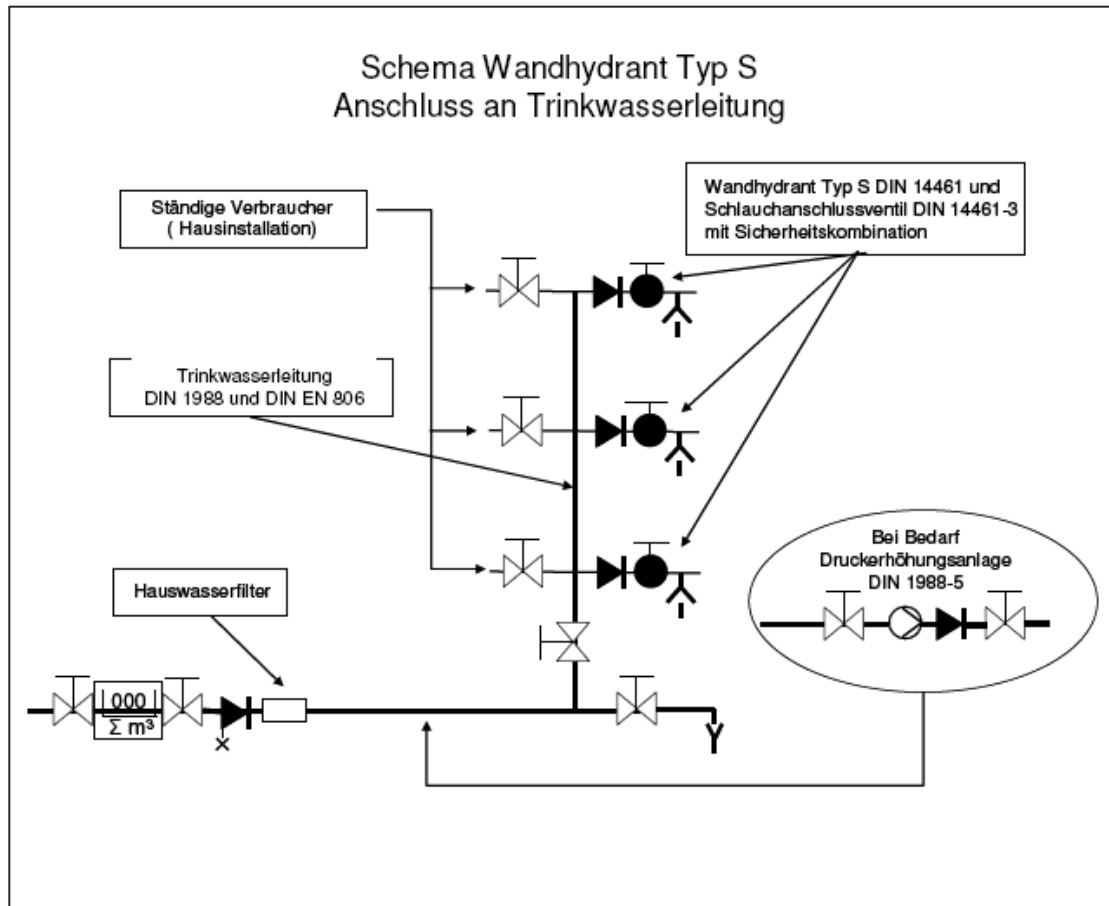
Schema Wandhydrant Typ S
Anschluss an Trinkwasserleitung

Ständige Verbraucher
( Hausinstallation)

Wandhydrant Typ S DIN 14461 und Schlauchanschlussventil DIN 14461-3 mit Sicherheitskombination

Trinkwasserleitung
DIN 1988 und DIN EN 806

Bei Bedarf
Druckerhöhungsanlage
DIN 1988-5

Hauswasserfilter

000
$\Sigma$ m³